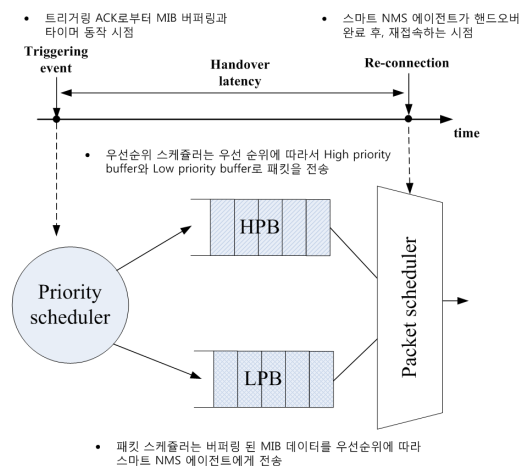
• 트리거링 ACK로부터 MIB 버퍼링과 타이머 동작 시점

• 스마트 NMS 에이전트가 핸드오버 완료 후, 재접속하는 시점

Triggering event

Handover latency

Re-connection

time

• 우선순위 스케쥴러는 우선 순위에 따라서 High priority buffer와 Low priority buffer로 패킷을 전송

HPB

Priority scheduler

LPB

Packet scheduler

• 패킷 스케쥴러는 버퍼링 된 MIB 데이터를 우선순위에 따라 스마트 NMS 에이전트에게 전송